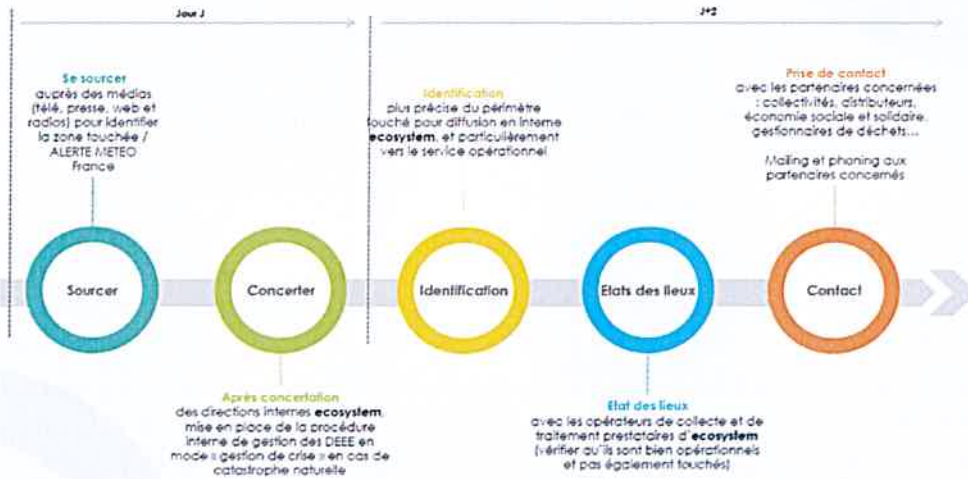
Jour J

J+2

Se sourcer auprès des médias (télé, presse, web et radios) pour identifier la zone touchée / ALERTE METEO France

Identification plus précise du périmètre touché pour diffusion en interne ecosystem, et particulièrement vers le service opérationnel

Prise de contact avec les partenaires concernées : collectivités, distributeurs, économie sociale et solidaire, gestionnaires de déchets…

Mailing et phoning aux partenaires concernés

Sourcer

Concerter

Identification

Etats des lieux

Contact

Après concertation des directions internes ecosystem, mise en place de la procédure interne de gestion des DEEE en mode « gestion de crise » en cas de catastrophe naturelle

Etat des lieux avec les opérateurs de collecte et de traitement prestataires d'ecosystem (vérifier qu'ils sont bien opérationnels et pas également touchés)